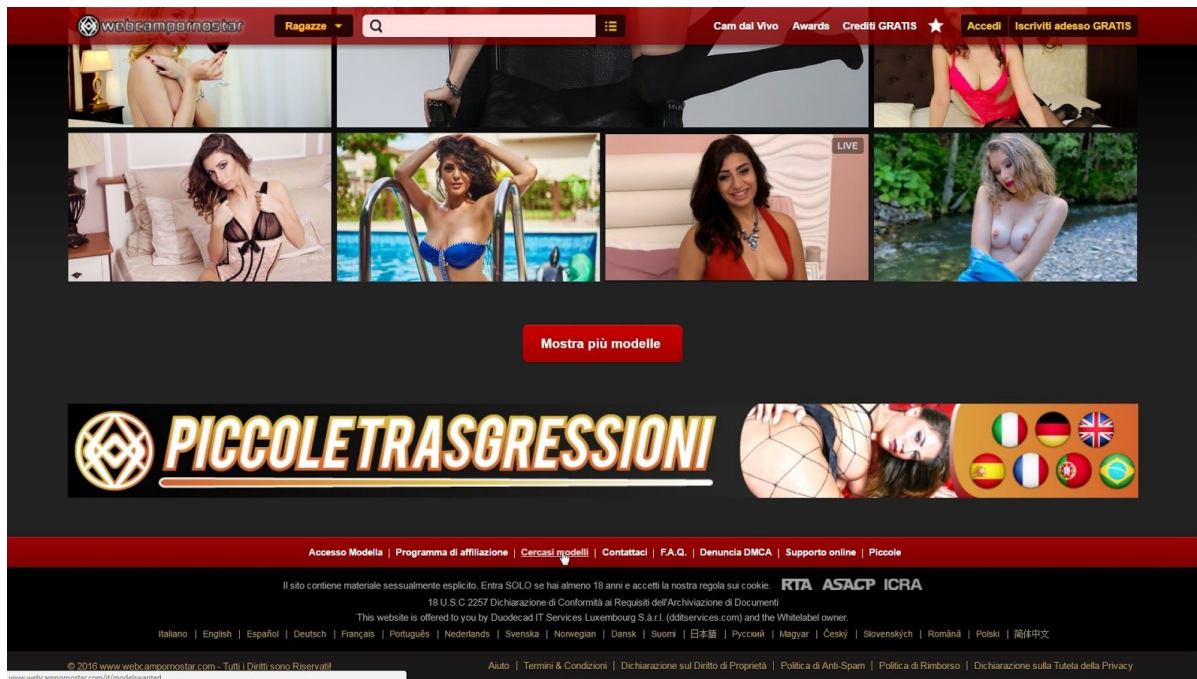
webcampornostar Ragazze Cam dal Vivo Awards Crediti GRATIS Accedi Iscriviti adesso GRATIS

LIVE

Mostra più modelle

PICCOLETRASGRESSIONI

Accesso Modella | Programma di affiliazione | Cercasi modelli | Contattaci | F.A.Q. | Denuncia DMCA | Supporto online | Piccole

Il sito contiene materiale sessualmente esplicito. Entra SOLO se hai almeno 18 anni e accetti la nostra regola sui cookie. RTA ASACP ICRA

18 U.S.C 2257 Dichiarazione di Conformità ai Requisiti dell'Archiviazione di Documenti

This website is offered to you by Duodecad IT Services Luxembourg S.à.r.l. (dditservices.com) and the Whitelabel owner.

Italiano | English | Español | Deutsch | Français | Português | Nederlands | Svenska | Norwegian | Dansk | Suomi | 日本語 | Русский | Magyar | Český | Slovenských | Română | Polski | 简体中文

© 2016 www.webcampornostar.com - Tutti i Diritti sono Riservati!

Aiuto | Termini & Condizioni | Dichiarazione sul Diritto di Proprietà | Politica di Anti-Spam | Politica di Rimborso | Dichiarazione sulla Tutela della Privacy

www.webcampornostar.com/it/modelswanted